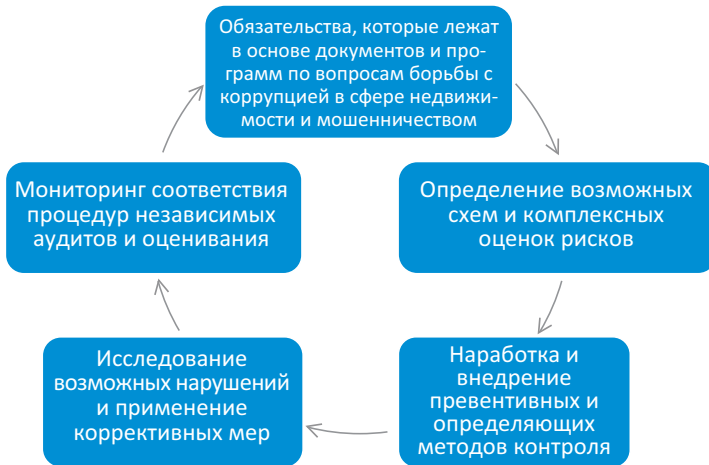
Обязательства, которые лежат в основе документов и программ по вопросам борьбы с коррупцией в сфере недвижимости и мошенничеством

Определение возможных схем и комплексных оценок рисков

Наработка и внедрение превентивных и определяющих методов контроля

Исследование возможных нарушений и применение коррективных мер

Мониторинг соответствия процедур независимых аудитов и оценивания